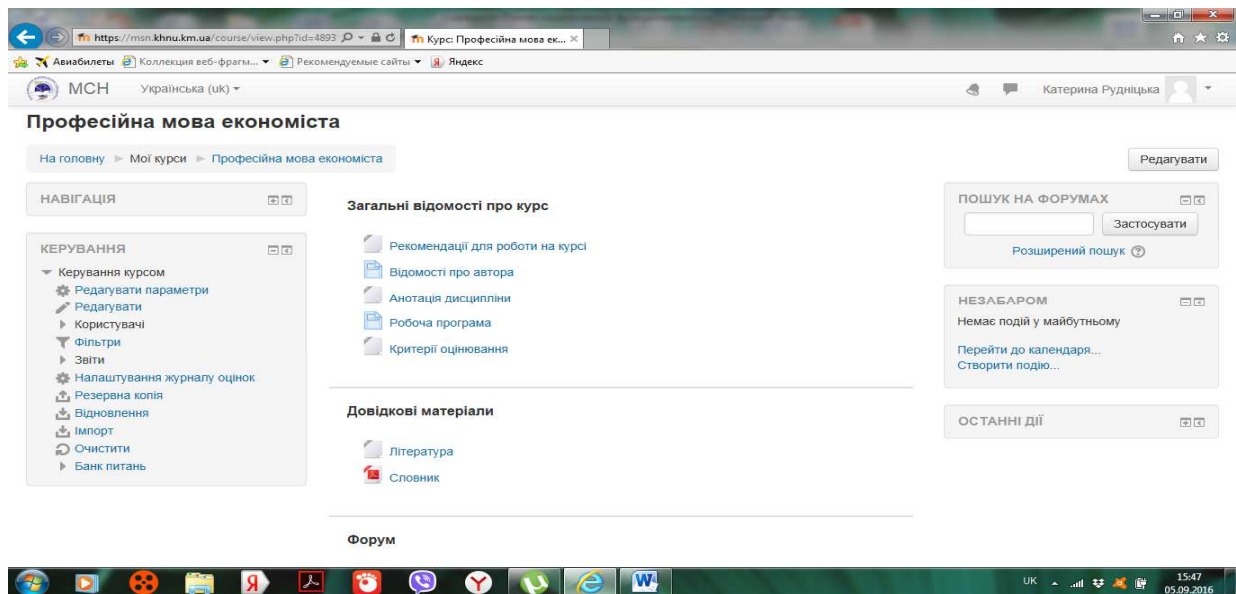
https://msn.khnu.km.ua/course/view.php?id=4893
Курс: Професійна мова ек... ×
Авиабилеты Коллекция веб-фрагм... Рекомендуемые сайты Яндекс
МСН Українська (uk)
Катерина Рудніцька

Професійна мова економіста

На головну ► Мої курси ► Професійна мова економіста

Редагувати

НАВІГАЦІЯ

КЕРУВАННЯ
Керування курсом
Редагувати параметри
Редагувати
Користувачі
Фільтри
Звіти
Налаштування журналу оцінок
Резервна копія
Відновлення
Імпорт
Очистити
Банк питань

Загальні відомості про курс
Рекомендації для роботи на курсі
Відомості про автора
Анотація дисципліни
Робоча програма
Критерії оцінювання

Довідкові матеріали
Література
Словник

Форум

ПОШУК НА ФОРУМАХ
Застосувати
Розширений пошук

НЕЗАБАРОМ
Немає подій у майбутньому
Перейти до календаря...
Створити подію...

ОСТАННІ ДІЇ

UK 15:47 05.09.2016